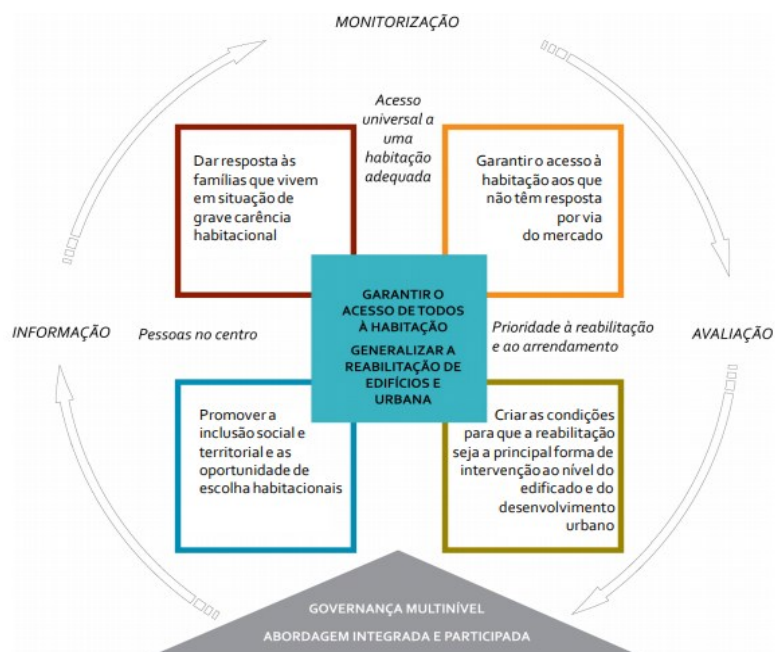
MONITORIZAÇÃO

Acesso universal a uma habitação adequada

Dar resposta às famílias que vivem em situação de grave carência habitacional

Garantir o acesso à habitação aos que não têm resposta por via do mercado

INFORMAÇÃO

Pessoas no centro

GARANTIR O ACESSO DE TODOS À HABITAÇÃO

GENERALIZAR A REABILITAÇÃO DE EDIFÍCIOS E URBANA

Prioridade à reabilitação e ao arrendamento

AVALIAÇÃO

Promover a inclusão social e territorial e as oportunidade de escolha habitacionais

Criar as condições para que a reabilitação seja a principal forma de intervenção ao nível do edificado e do desenvolvimento urbano

GOVERNANÇA MULTINÍVEL

ABORDAGEM INTEGRADA E PARTICIPADA